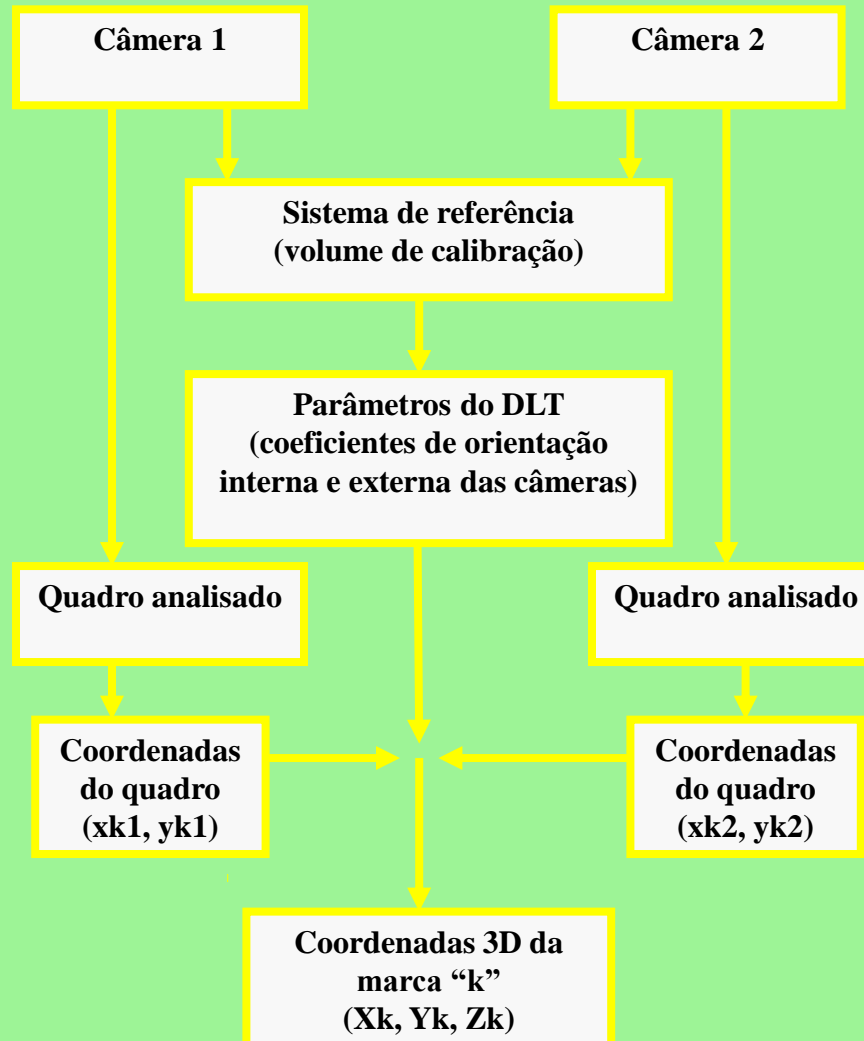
Câmera 1

Câmera 2

Sistema de referência
(volume de calibração)

Parâmetros do DLT
(coeficientes de orientação interna e externa das câmeras)

Quadro analisado

Quadro analisado

Coordenadas do quadro
(xk1, yk1)

Coordenadas do quadro
(xk2, yk2)

Coordenadas 3D da marca “k”
(Xk, Yk, Zk)